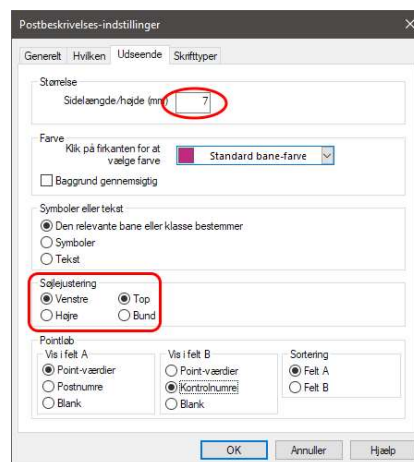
Postbeskrivelses-indstillinger

Generelt | Hvilken | Udseende | Skrifttyper

Størrelse
Sidelængde/højde (mm) 7

Farve
Klik på firkanten for at vælge farve
Standard bane-farve
Baggrund gennemsigtig

Symboler eller tekst
Den relevante bane eller klasse bestemmer
Symboler
Tekst

Søjlejustering
Venstre
Top
Højre
Bund

Pointløb
Vis i felt A
Point-værdier
Postnumre
Blank
Vis i felt B
Point-værdier
Kontrolnumre
Blank
Sortering
Felt A
Felt B

OK | Annuller | Hjælp